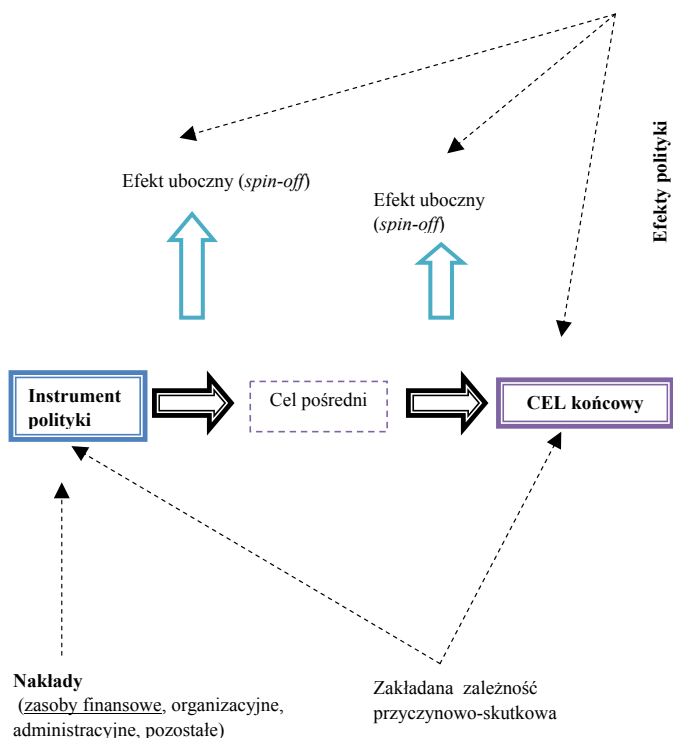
Efekty polityki

Efekt uboczny (*spin-off*)

Efekt uboczny (*spin-off*)

Instrument polityki

Cel pośredni

CEL końcowy

Nakłady (zasoby finansowe, organizacyjne, administracyjne, pozostałe)

Zakładana zależność przyczynowo-skutkowa